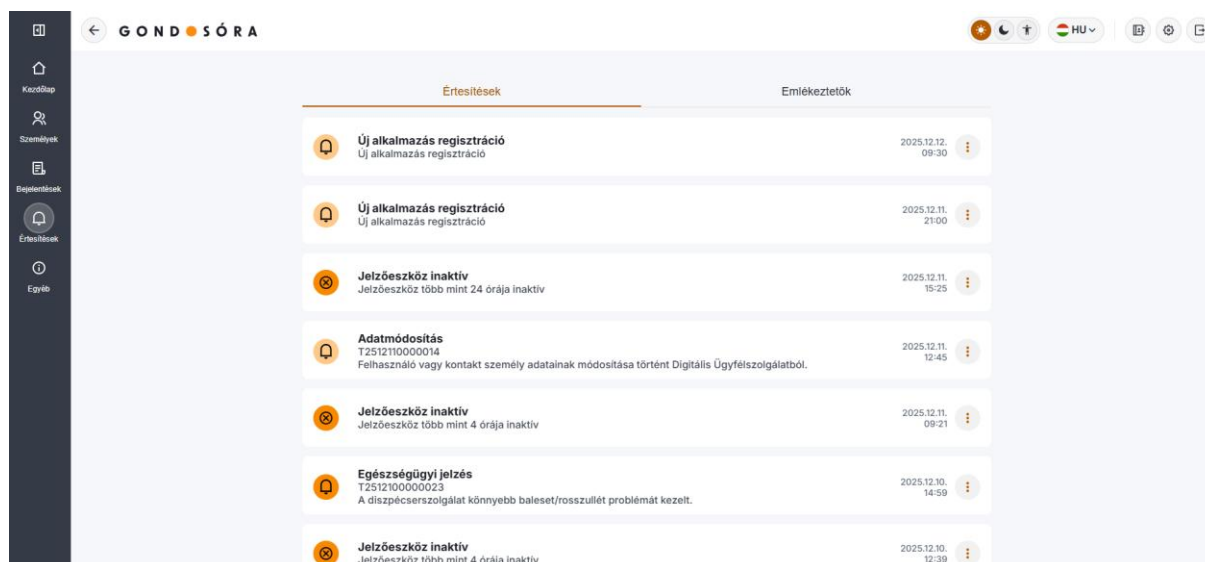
Kezdőlap
Személyek
Bejelentések
Értesítések
Egyéb

GOND SÓRA

HU

Értesítések
Emlékeztetők

Új alkalmazás regisztráció
Új alkalmazás regisztráció
2025.12.12. 09:30

Új alkalmazás regisztráció
Új alkalmazás regisztráció
2025.12.11. 21:00

Jelzőeszköz inaktív
Jelzőeszköz több mint 24 órája inaktív
2025.12.11. 15:25

Adatmódosítás
T2512110000014
Felhasználó vagy kontakt személy adatainak módosítása történt Digitális Ügyfélszolgálatból.
2025.12.11. 12:45

Jelzőeszköz inaktív
Jelzőeszköz több mint 4 órája inaktív
2025.12.11. 09:21

Egészségügyi jelzés
T2512100000023
A diszpécserszolgálat könnyebb baleset/rosszullét problémát kezelt.
2025.12.10. 14:59

Jelzőeszköz inaktív
Jelzőeszköz több mint 4 órája inaktív
2025.12.10. 12:39